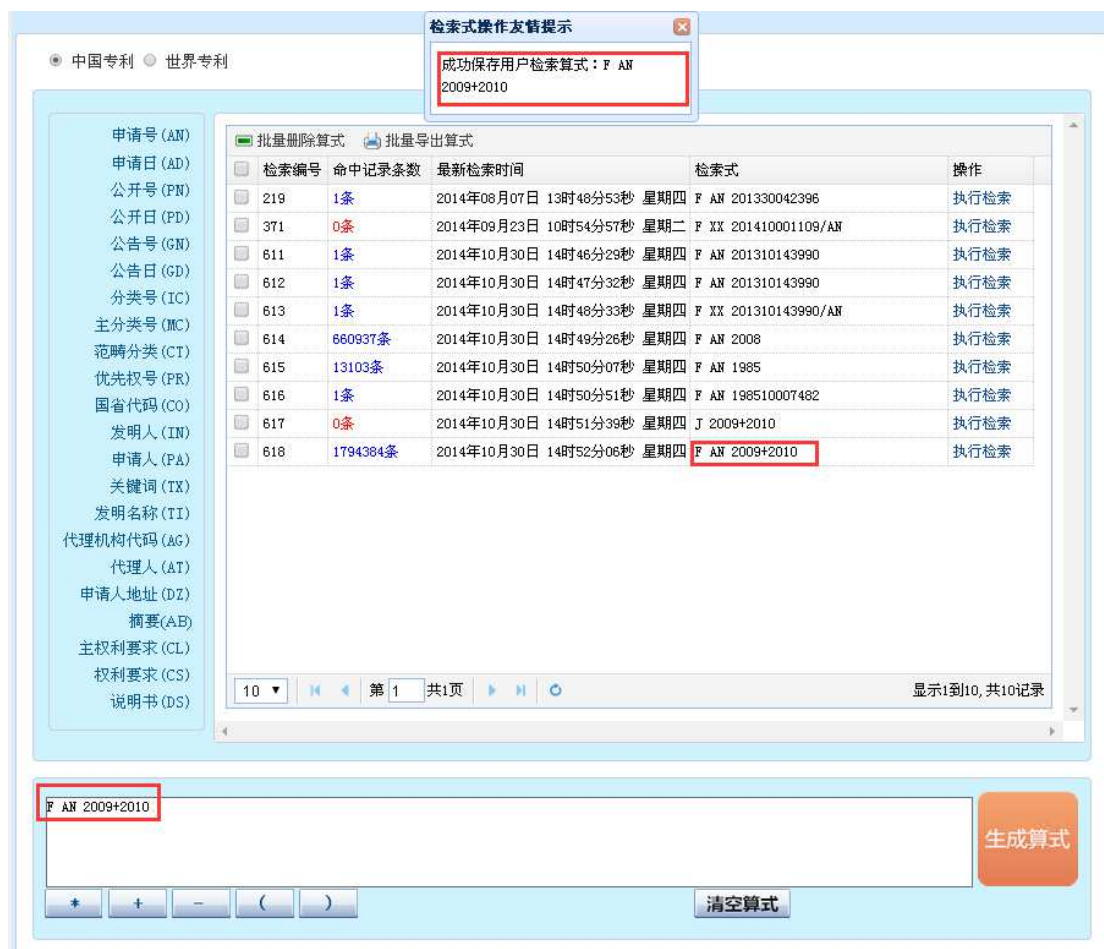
检索式操作友情提示

成功保存用户检索算式：F AN 2009+2010

中国专利 世界专利

申请号(AN)
申请日(AD)
公开号(PN)
公开日(PD)
公告号(GN)
公告日(GD)
分类号(IC)
主分类号(MC)
范畴分类(CT)
优先权号(PR)
国省代码(CO)
发明人(IN)
申请人(PA)
关键词(TX)
发明名称(TI)
代理机构代码(AG)
代理人(AT)
申请人地址(DZ)
摘要(AB)
主权利要求(CL)
权利要求(CS)
说明书(DS)

批量删除算式 批量导出算式

| | 检索编号 | 命中记录条数 | 最新检索时间 | 检索式 | 操作 |
|---|---|---|---|---|---|
| | 219 | 1条 | 2014年08月07日 13时48分53秒 星期四 | F AN 201330042396 | 执行检索 |
| | 371 | 0条 | 2014年09月23日 10时54分57秒 星期二 | F XX 201410001109/AN | 执行检索 |
| | 611 | 1条 | 2014年10月30日 14时46分29秒 星期四 | F AN 201310143990 | 执行检索 |
| | 612 | 1条 | 2014年10月30日 14时47分32秒 星期四 | F AN 201310143990 | 执行检索 |
| | 613 | 1条 | 2014年10月30日 14时48分33秒 星期四 | F XX 201310143990/AN | 执行检索 |
| | 614 | 660937条 | 2014年10月30日 14时49分26秒 星期四 | F AN 2008 | 执行检索 |
| | 615 | 13103条 | 2014年10月30日 14时50分07秒 星期四 | F AN 1985 | 执行检索 |
| | 616 | 1条 | 2014年10月30日 14时50分51秒 星期四 | F AN 198510007482 | 执行检索 |
| | 617 | 0条 | 2014年10月30日 14时51分39秒 星期四 | J 2009+2010 | 执行检索 |
| | 618 | 1794384条 | 2014年10月30日 14时52分06秒 星期四 | F AN 2009+2010 | 执行检索 |

10 第 1 共1页 显示1到10，共10记录

F AN 2009+2010

生成算式

* + − ( )

清空算式